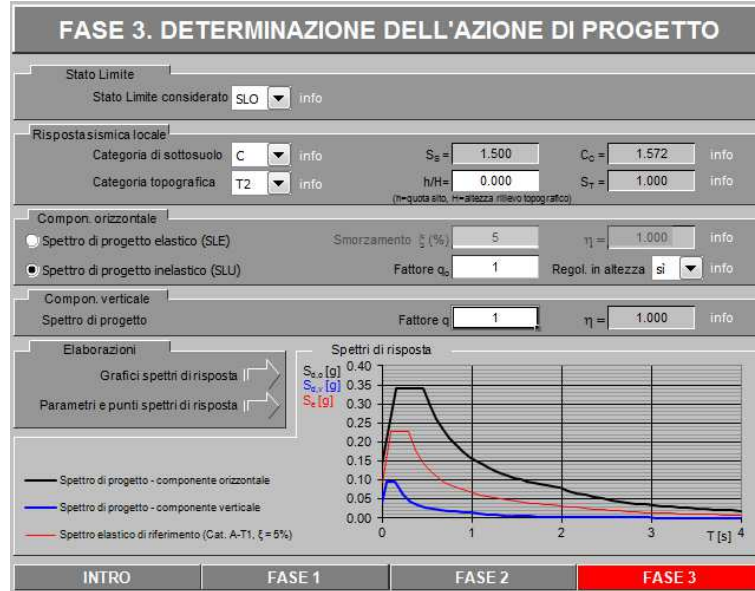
FASE 3. DETERMINAZIONE DELL'AZIONE DI PROGETTO

Stato Limite

Stato Limite considerato SLO info

Risposta sismica locale

Categoria di sottosuolo C info $S_S$ = 1.500 $C_C$ = 1.572 info

Categoria topografica T2 info h/H= 0.000 $S_T$ = 1.000 info

(h=quota sito, H=altezza rilievo topografico)

Compon. orizzontale

Spettro di progetto elastico (SLE) Smorzamento ξ (%) 5 η = 1.000 info

Spettro di progetto inelastico (SLU) Fattore $q_o$ 1 Regol. in altezza si info

Compon. verticale

Spettro di progetto Fattore q 1 η = 1.000 info

Elaborazioni

Grafici spettri di risposta

Parametri e punti spettri di risposta

Spettri di risposta

$S_{d,o}$ [g] $S_{d,v}$ [g] $S_e$ [g] 0.40 0.35 0.30 0.25 0.20 0.15 0.10 0.05 0.00

0 1 2 3 T [s] 4

Spettro di progetto - componente orizzontale

Spettro di progetto - componente verticale

Spettro elastico di riferimento (Cat. A-T1, ξ = 5%)

INTRO FASE 1 FASE 2 FASE 3